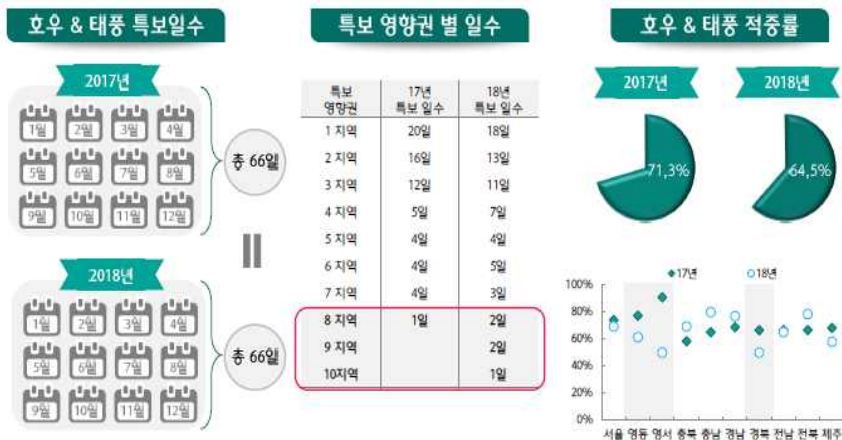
호우 & 태풍 특보일수

2017년

1월 2월 3월 4월
5월 6월 7월 8월
9월 10월 11월 12월

총 66일

2018년

1월 2월 3월 4월
5월 6월 7월 8월
9월 10월 11월 12월

총 66일

특보 영향권 별 일수

| 특보 영향권 | 17년 특보 일수 | 18년 특보 일수 |
|---|---|---|
| 1 지역 | 20일 | 18일 |
| 2 지역 | 16일 | 13일 |
| 3 지역 | 12일 | 11일 |
| 4 지역 | 5일 | 7일 |
| 5 지역 | 4일 | 4일 |
| 6 지역 | 4일 | 5일 |
| 7 지역 | 4일 | 3일 |
| 8 지역 | 1일 | 2일 |
| 9 지역 | | 2일 |
| 10지역 | | 1일 |

호우 & 태풍 적중률

2017년
71.3%

2018년
64.5%

17년 18년

100%
80%
60%
40%
20%
0%

서울 영동 영서 충북 충남 경남 경북 전남 전북 제주